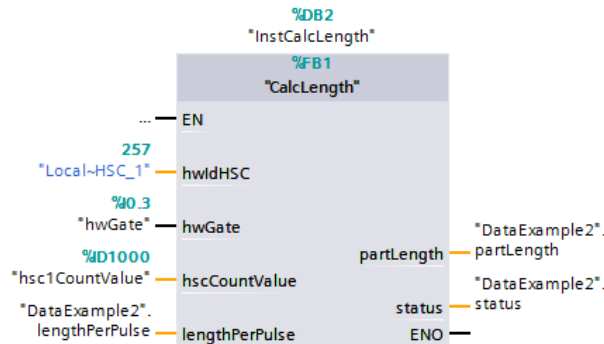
%DB2
"InstCalcLength"

%FB1
"CalcLength"

...
EN

257
"Local~HSC_1"
hwIdHSC

%I0.3
"hwGate"
hwGate

%ID1000
"hsc1CountValue"
hscCountValue

"DataExample2".
lengthPerPulse
lengthPerPulse

partLength
"DataExample2".
partLength

status
"DataExample2".
status

ENO